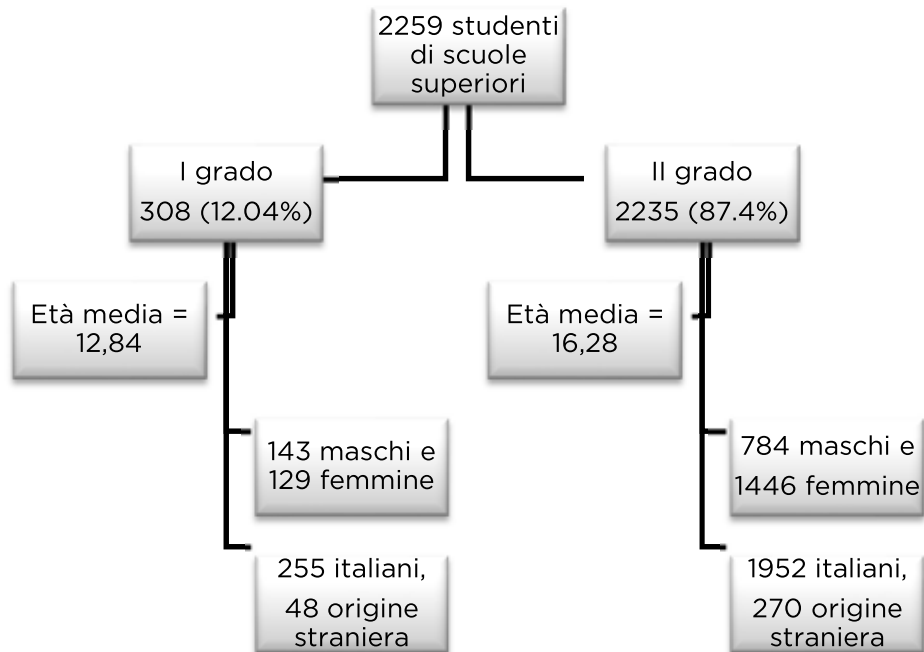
2259 studenti di scuole superiori

I grado
308 (12.04%)

Età media = 12,84

143 maschi e 129 femmine

255 italiani, 48 origine straniera

II grado
2235 (87.4%)

Età media = 16,28

784 maschi e 1446 femmine

1952 italiani, 270 origine straniera